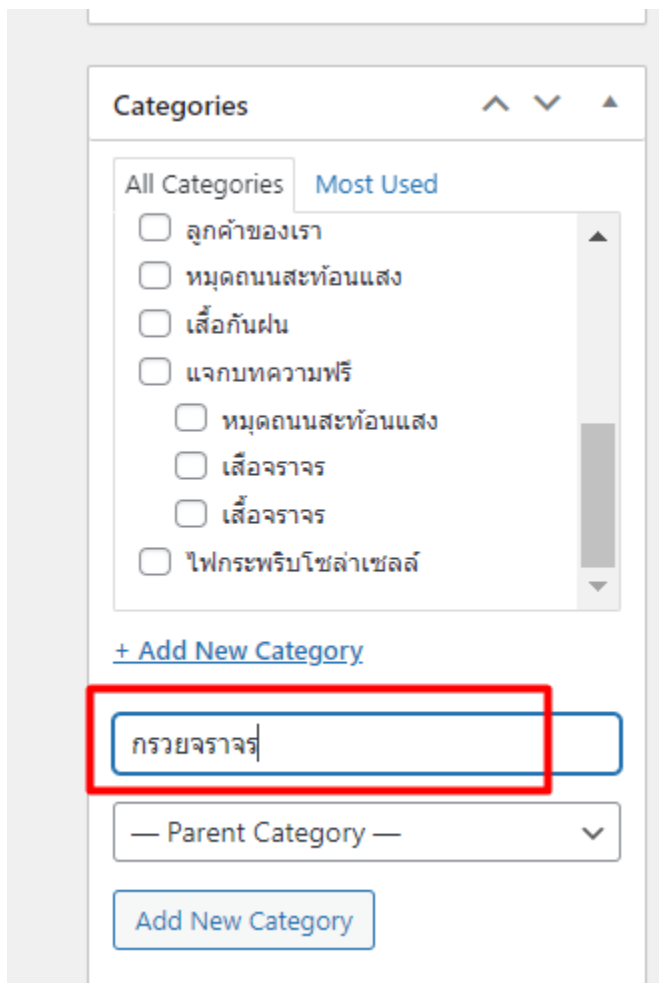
Categories

All Categories
Most Used

ลูกค้าของเรา
หมุดถนนสะท้อนแสง
เสื้อกันฝน
แจกบทความฟรี
หมุดถนนสะท้อนแสง
เสื้อจราจร
เสื้อจราจร
ไฟกระพริบโซล่าเซลล์

+ Add New Category

กรวยจราจร

— Parent Category —

Add New Category